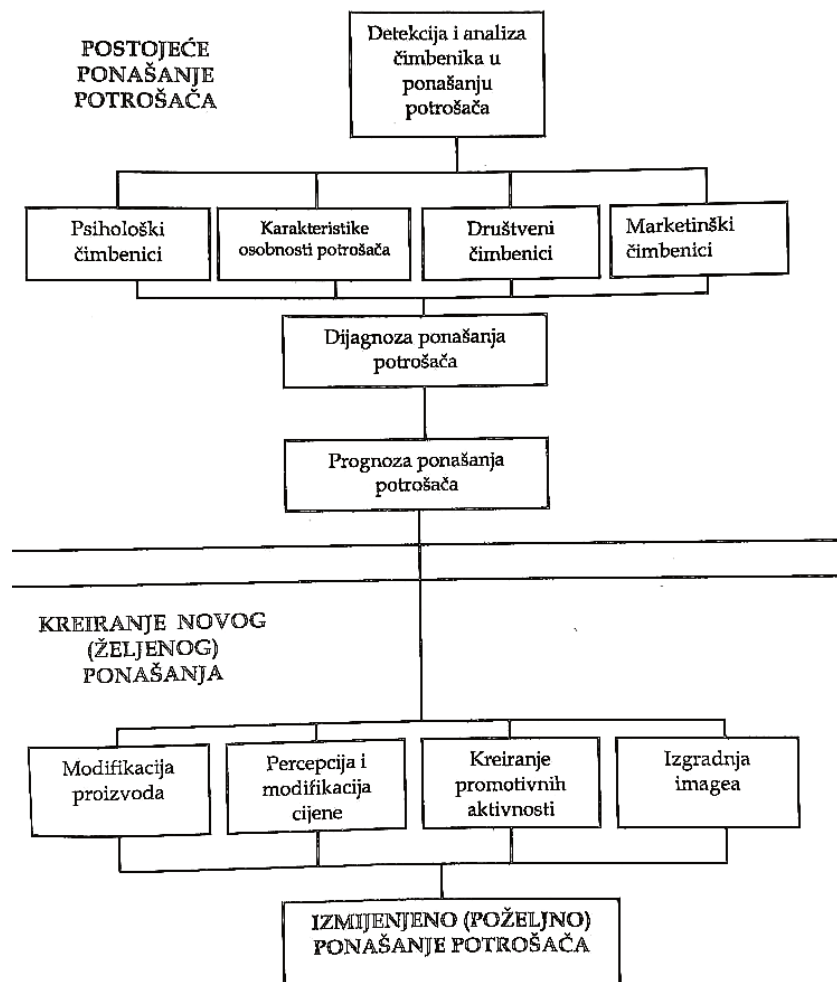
POSTOJEĆE PONAŠANJE POTROŠAČA

Detekcija i analiza čimbenika u ponašanju potrošača

Psihološki čimbenici

Karakteristike osobnosti potrošača

Društveni čimbenici

Marketinški čimbenici

Dijagnoza ponašanja potrošača

Prognoza ponašanja potrošača

KREIRANJE NOVOG (ŽELJENOG) PONAŠANJA

Modifikacija proizvoda

Percepcija i modifikacija cijene

Kreiranje promotivnih aktivnosti

Izgradnja imagea

IZMIJENJENO (POŽELJNO) PONAŠANJE POTROŠAČA